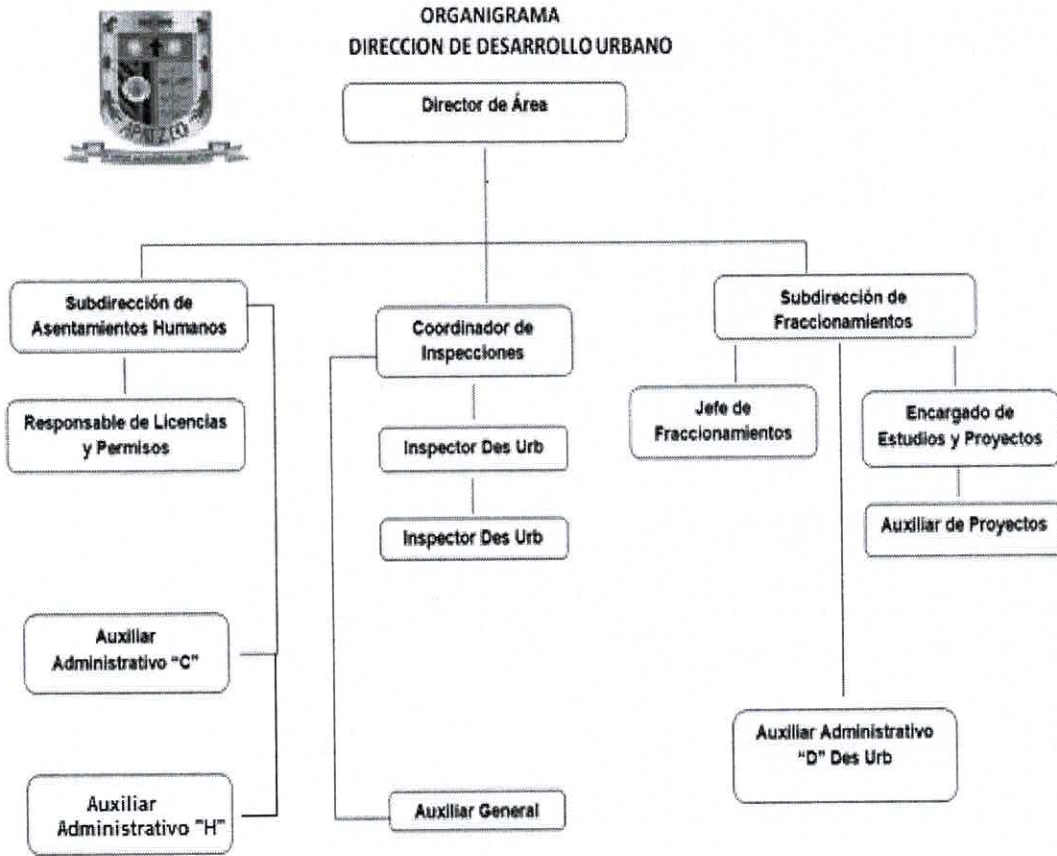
ORGANIGRAMA
DIRECCION DE DESARROLLO URBANO

Director de Área

Subdirección de Asentamientos Humanos

Responsable de Licencias y Permisos

Auxiliar Administrativo "C"

Auxiliar Administrativo "H"

Coordinador de Inspecciones

Inspector Des Urb

Inspector Des Urb

Auxiliar General

Subdirección de Fraccionamientos

Jefe de Fraccionamientos

Encargado de Estudios y Proyectos

Auxiliar de Proyectos

Auxiliar Administrativo "D" Des Urb